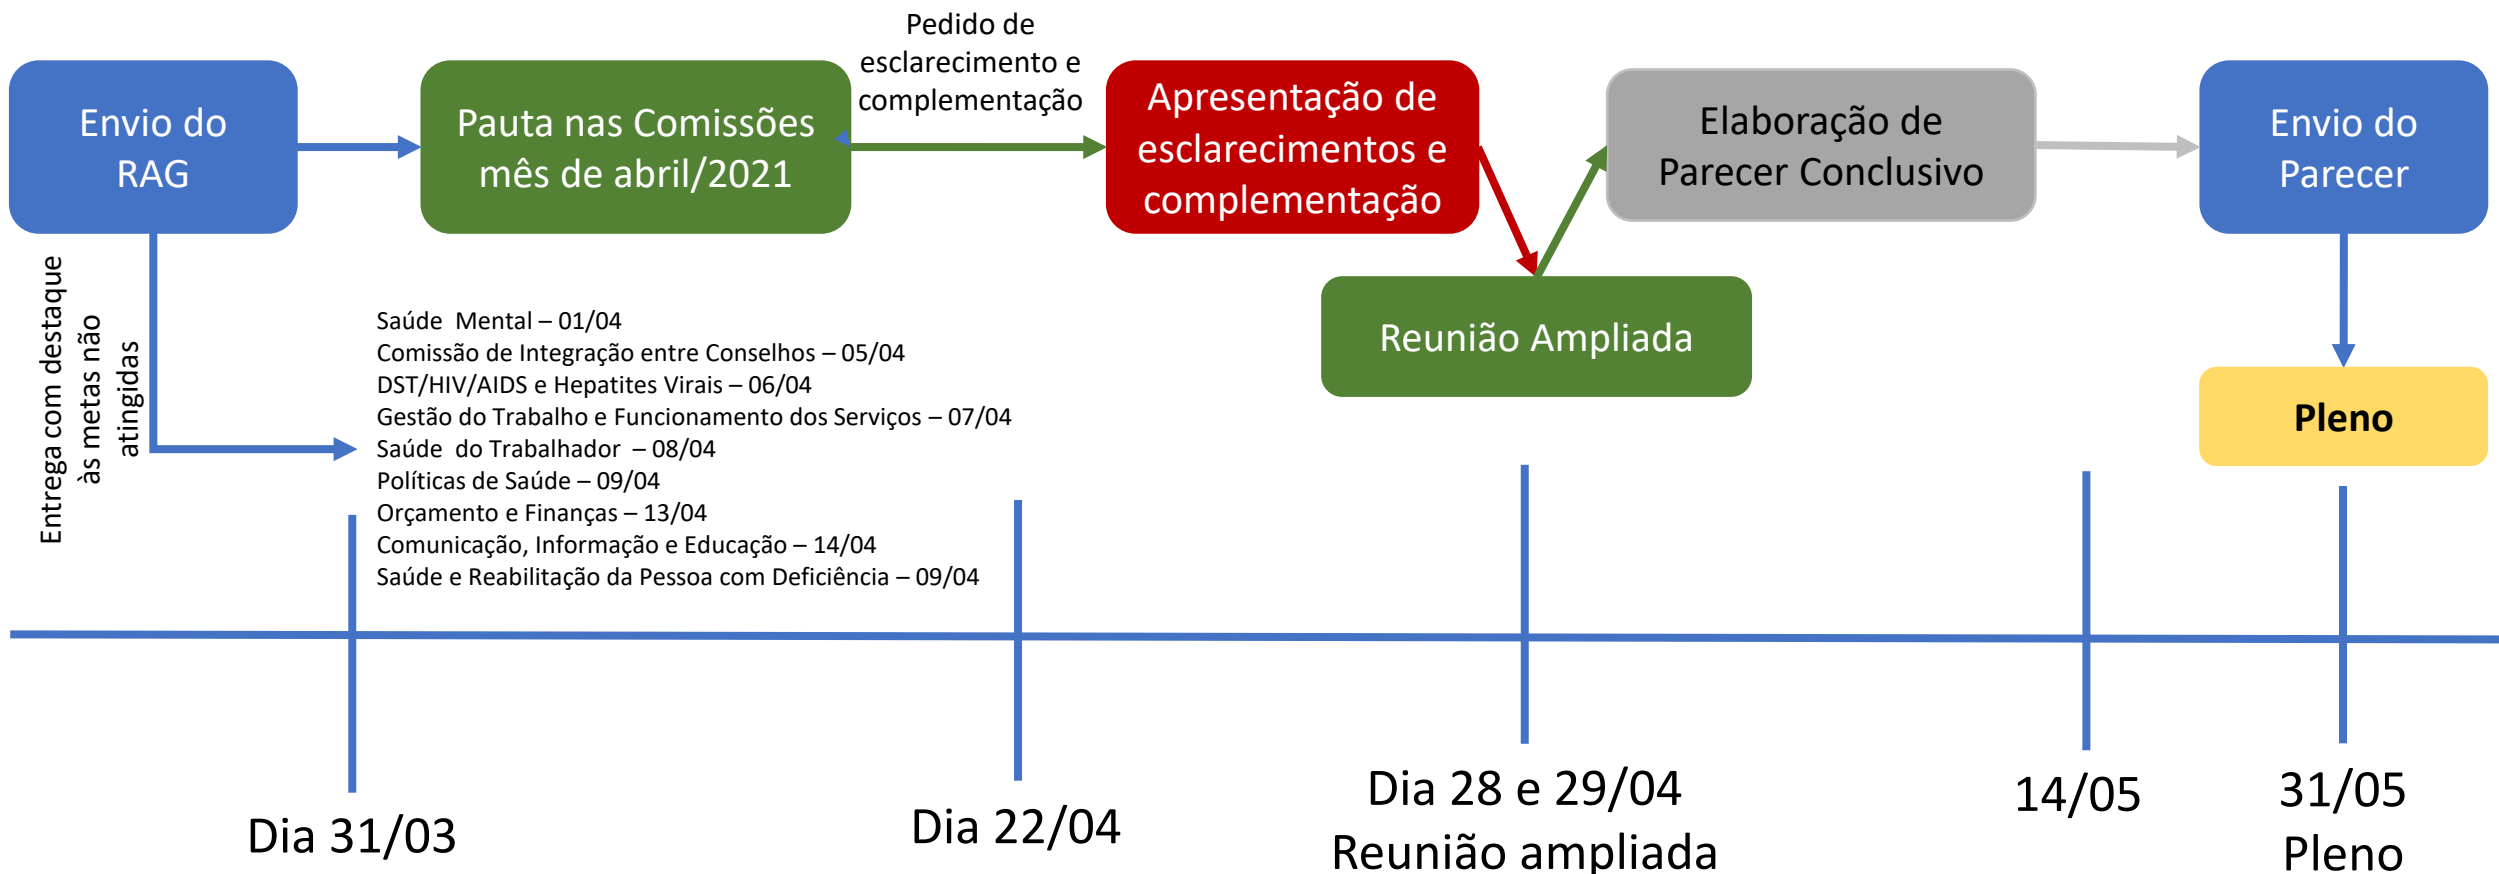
Envio do RAG

Pauta nas Comissões mês de abril/2021

Pedido de esclarecimento e complementação

Apresentação de esclarecimentos e complementação

Elaboração de Parecer Conclusivo

Envio do Parecer

Reunião Ampliada

Pleno

Entrega com destaque às metas não atingidas

Saúde Mental – 01/04
Comissão de Integração entre Conselhos – 05/04
DST/HIV/AIDS e Hepatites Virais – 06/04
Gestão do Trabalho e Funcionamento dos Serviços – 07/04
Saúde do Trabalhador – 08/04
Políticas de Saúde – 09/04
Orçamento e Finanças – 13/04
Comunicação, Informação e Educação – 14/04
Saúde e Reabilitação da Pessoa com Deficiência – 09/04

Dia 31/03

Dia 22/04

Dia 28 e 29/04
Reunião ampliada

14/05

31/05
Pleno